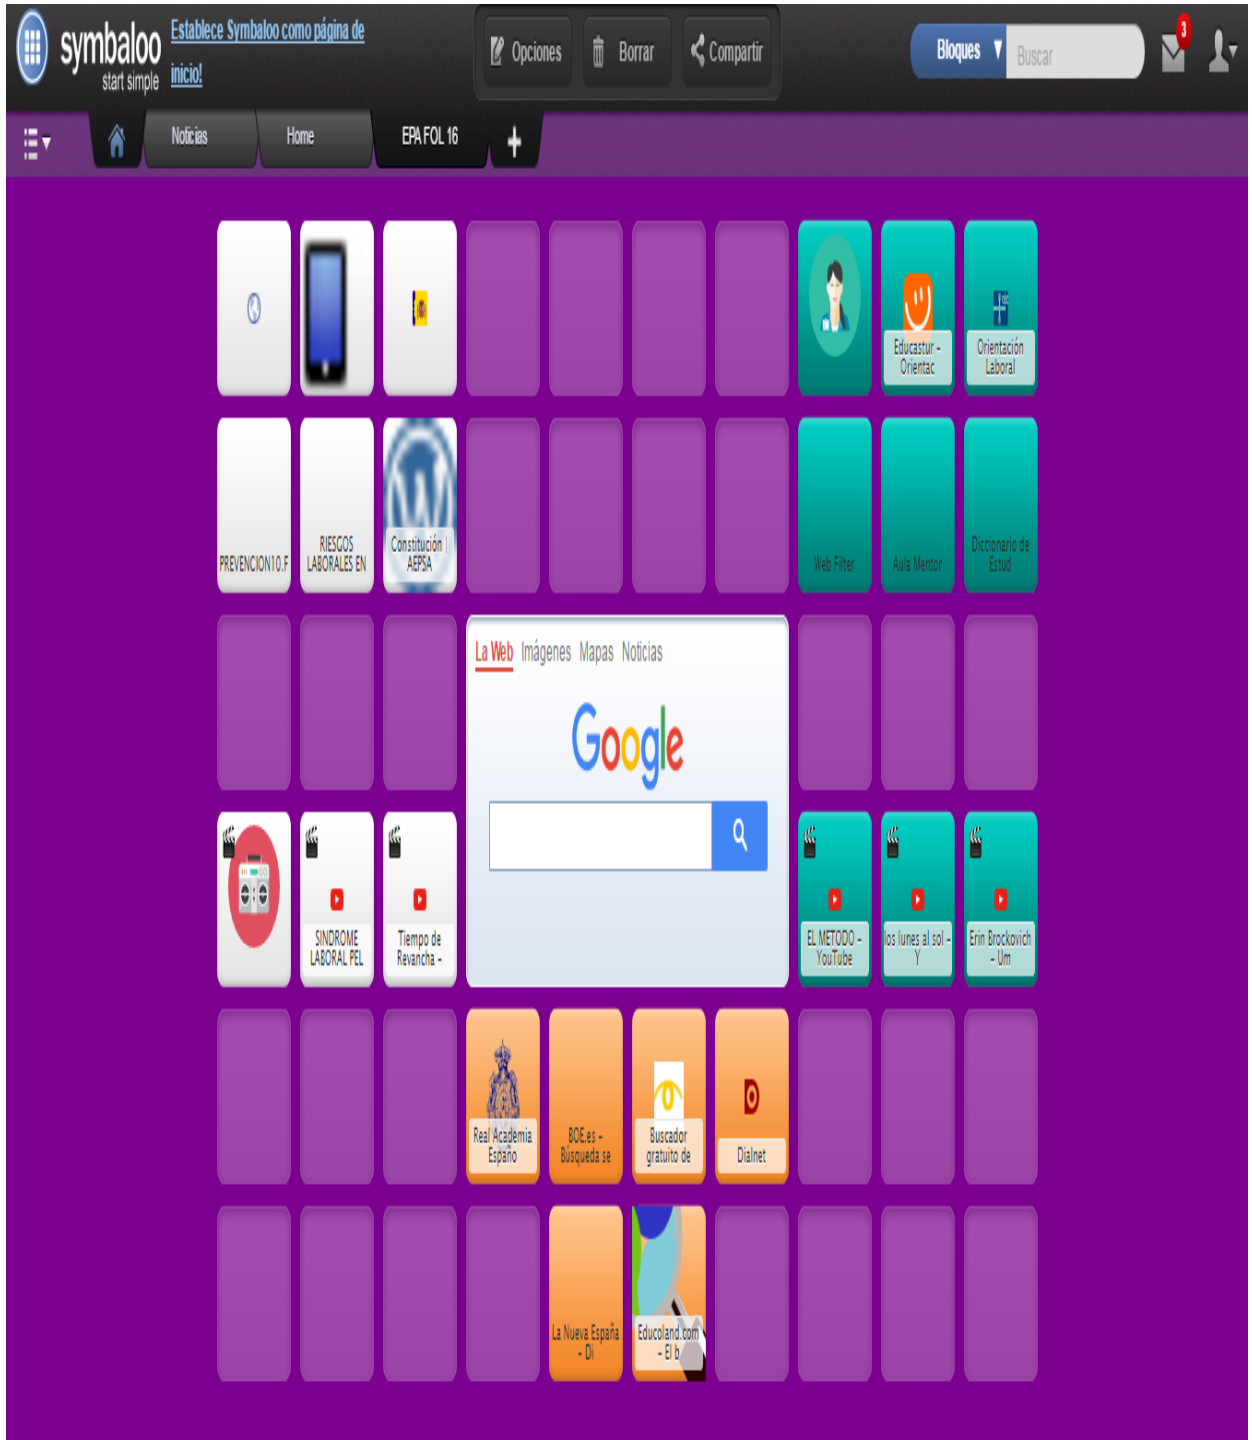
symbaloo
start simple

Establece Symbaloo como página de inicio!

Opciones
Borrar
Compartir

Bloques
Buscar

3

Noticias
Home
EPA FOL 16
+

Educastur - Orientac
Orientación Laboral

PREVENCION10.F
RIESGOS LABORALES EN
Constitución | AEPSA
Web Filter
Aula Mentor
Diccionario de Estud

La Web Imágenes Mapas Noticias

Google

SINDROME LABORAL PEL
Tiempo de Revancha -
EL METODO - YouTube
los lunes al sol - Y
Erin Brockovich - Um

Real Academia Españo
BOE.es - Búsqueda se
Buscador gratuito de
Dialnet

La Nueva España - Di
Educoland.com - El b